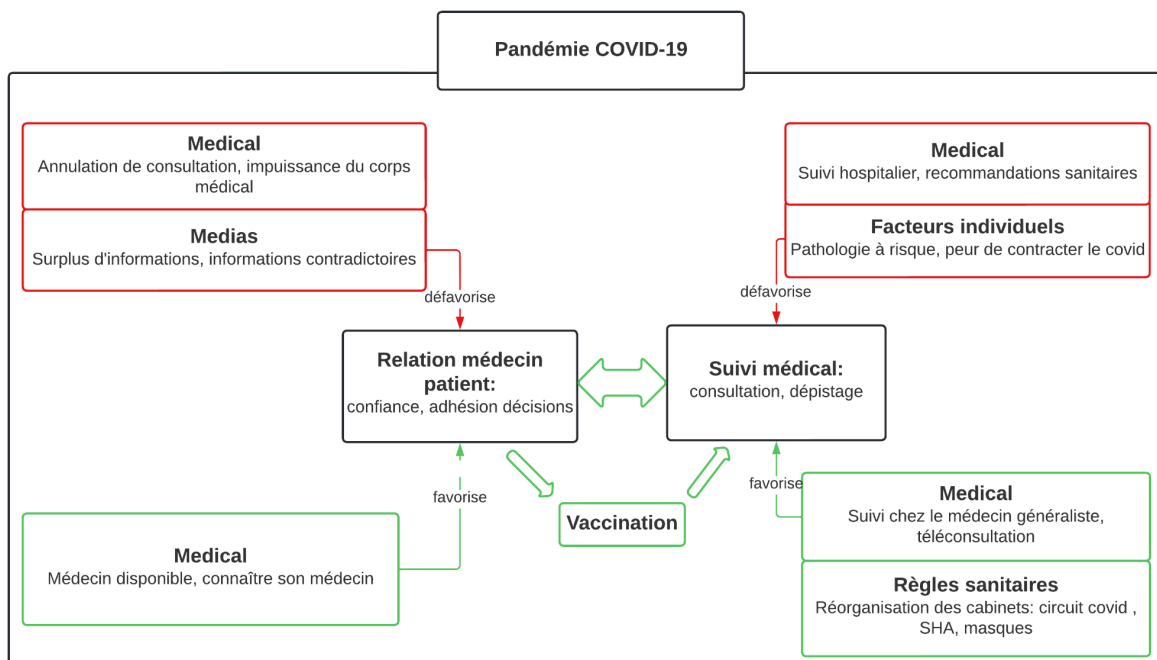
Pandémie COVID-19

Medical
Annulation de consultation, impuissance du corps médical

Medias
Surplus d'informations, informations contradictoires

défavorise

Medical
Suivi hospitalier, recommandations sanitaires

Facteurs individuels
Pathologie à risque, peur de contracter le covid

défavorise

Relation médecin patient:
confiance, adhésion décisions

Suivi médical:
consultation, dépistage

favorise

Vaccination

favorise

Medical
Médecin disponible, connaître son médecin

Medical
Suivi chez le médecin généraliste, téléconsultation

Règles sanitaires
Réorganisation des cabinets: circuit covid , SHA, masques